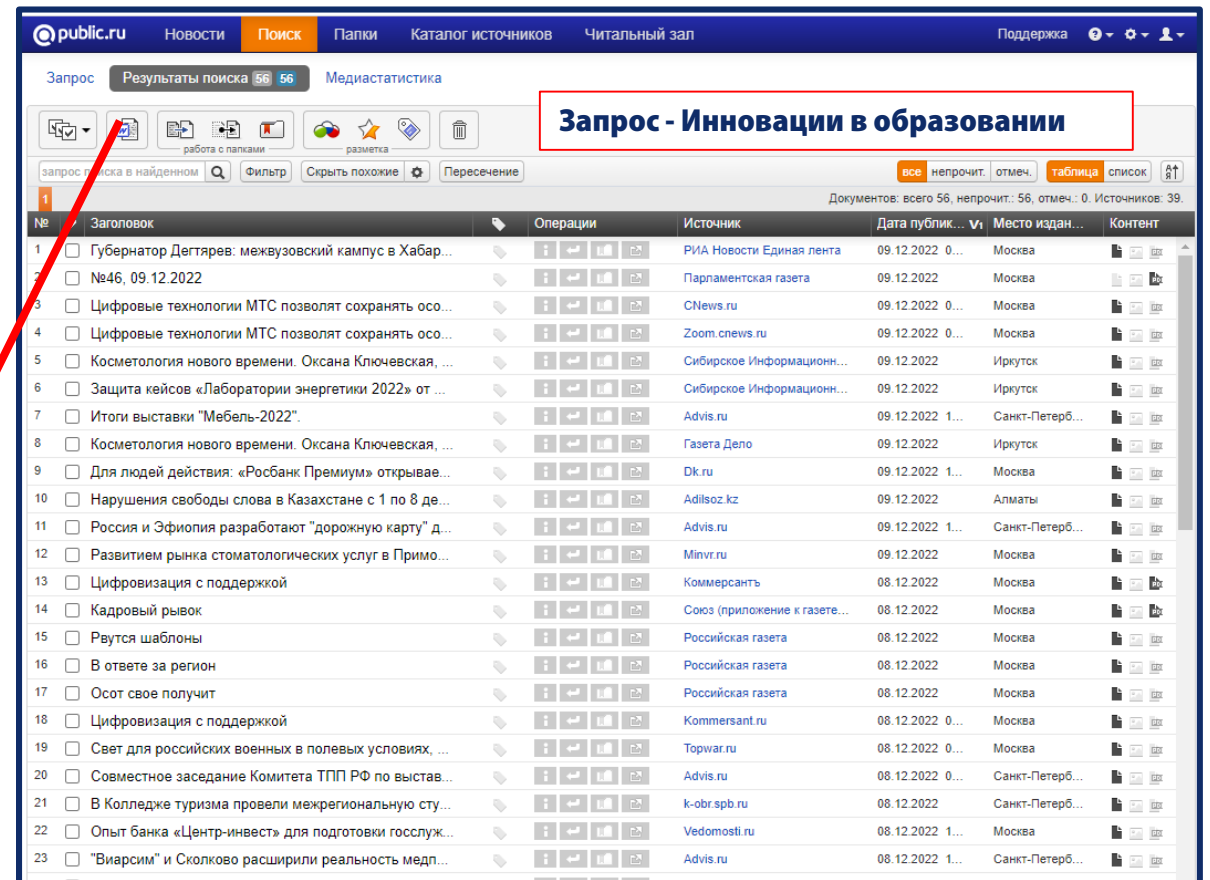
public.ru Новости Поиск Папки Каталог источников Читальный зал Поддержка

Запрос Результаты поиска 56 56 Медиастатистика

Запрос - Инновации в образовании

работа с папками разметка

запрос поиска в найденном Фильтр Скрыть похожие Пересечение все непрочит. отмеч. таблица список

1

Документов: всего 56, непрочит.: 56, отмеч.: 0. Источников: 39.

| № | Заголовок | Операции | Источник | Дата публик... | Место издан... | Контент |
|---|---|---|---|---|---|---|
| 1 | Губернатор Дегтярев: межвузовский кампус в Хабар... | | РИА Новости Единая лента | 09.12.2022 0... | Москва | |
| 2 | №46, 09.12.2022 | | Парламентская газета | 09.12.2022 | Москва | |
| 3 | Цифровые технологии МТС позволят сохранять осо... | | CNews.ru | 09.12.2022 0... | Москва | |
| 4 | Цифровые технологии МТС позволят сохранять осо... | | Zoom.cnews.ru | 09.12.2022 0... | Москва | |
| 5 | Косметология нового времени. Оксана Ключевская, ... | | Сибирское Информационн... | 09.12.2022 | Иркутск | |
| 6 | Защита кейсов «Лаборатории энергетики 2022» от ... | | Сибирское Информационн... | 09.12.2022 | Иркутск | |
| 7 | Итоги выставки "Мебель-2022". | | Advis.ru | 09.12.2022 1... | Санкт-Петерб... | |
| 8 | Косметология нового времени. Оксана Ключевская, ... | | Газета Дело | 09.12.2022 | Иркутск | |
| 9 | Для людей действия: «Росбанк Премиум» открывае... | | Dk.ru | 09.12.2022 1... | Москва | |
| 10 | Нарушения свободы слова в Казахстане с 1 по 8 де... | | Adilsoz.kz | 09.12.2022 | Алматы | |
| 11 | Россия и Эфиопия разработают "дорожную карту" д... | | Advis.ru | 09.12.2022 1... | Санкт-Петерб... | |
| 12 | Развитием рынка стоматологических услуг в Примо... | | Minvr.ru | 09.12.2022 | Москва | |
| 13 | Цифровизация с поддержкой | | Коммерсантъ | 08.12.2022 | Москва | |
| 14 | Кадровый рывок | | Союз (приложение к газете... | 08.12.2022 | Москва | |
| 15 | Рвутся шаблоны | | Российская газета | 08.12.2022 | Москва | |
| 16 | В ответе за регион | | Российская газета | 08.12.2022 | Москва | |
| 17 | Осот свое получит | | Российская газета | 08.12.2022 | Москва | |
| 18 | Цифровизация с поддержкой | | Kommersant.ru | 08.12.2022 0... | Москва | |
| 19 | Свет для российских военных в полевых условиях, ... | | Topwar.ru | 08.12.2022 0... | Москва | |
| 20 | Совместное заседание Комитета ТПП РФ по выстав... | | Advis.ru | 08.12.2022 0... | Санкт-Петерб... | |
| 21 | В Колледже туризма провели межрегиональную сту... | | k-obr.spb.ru | 08.12.2022 | Санкт-Петерб... | |
| 22 | Опыт банка «Центр-инвест» для подготовки госслуж... | | Vedomosti.ru | 08.12.2022 1... | Москва | |
| 23 | "Виарсим" и Сколково расширили реальность медп... | | Advis.ru | 08.12.2022 0... | Санкт-Петерб... | |